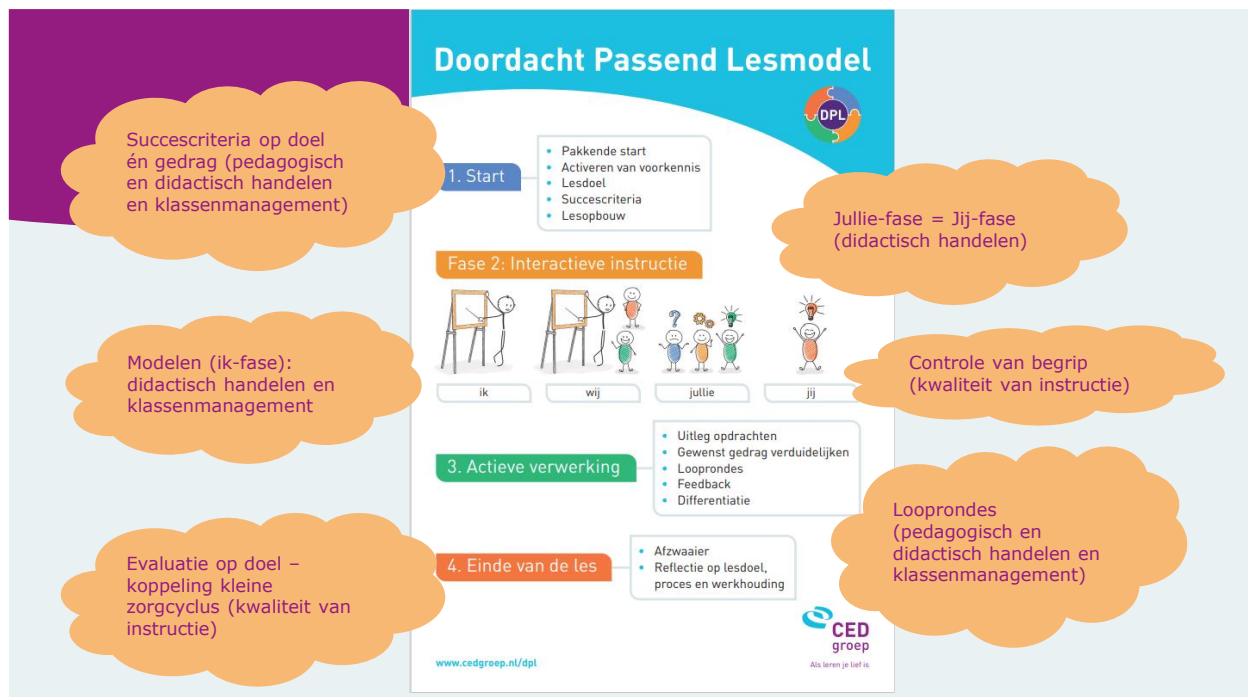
Doordacht Passend Lesmodel

DPL

Succescriteria op doel én gedrag (pedagogisch en didactisch handelen en klassenmanagement)

1. Start

- Pakkende start
- Activeren van voorkennis
- Lesdoel
- Succescriteria
- Lesopbouw

Jullie-fase = Jij-fase (didactisch handelen)

Fase 2: Interactieve instructie

Modelen (ik-fase): didactisch handelen en klassenmanagement

ik

wij

jullie

jij

Controle van begrip (kwaliteit van instructie)

3. Actieve verwerking

- Uitleg opdrachten
- Gewenst gedrag verduidelijken
- Looprondes
- Feedback
- Differentiatie

Looprondes (pedagogisch en didactisch handelen en klassenmanagement)

Evaluatie op doel – koppeling kleine zorgcyclus (kwaliteit van instructie)

4. Einde van de les

- Afzwaaier
- Reflectie op lesdoel, proces en werkhouding

CED groep
Als leren je lief is.

www.cedgroep.nl/dpl